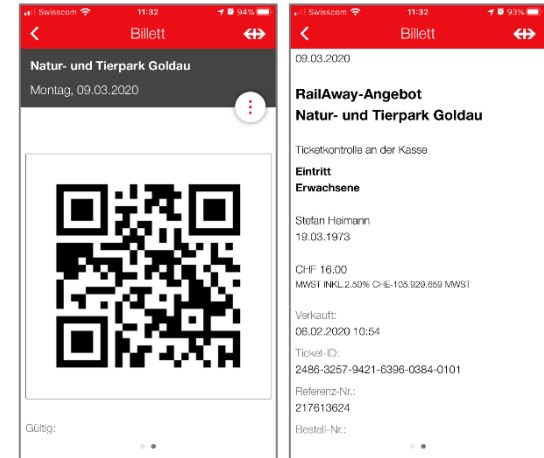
Swisscom 11:32 94%

Billett

Natur- und Tierpark Goldau

Montag, 09.03.2020

Gültig:

Swisscom 11:32 93%

Billett

09.03.2020

RailAway-Angebot
Natur- und Tierpark Goldau

Ticketkontrolle an der Kasse

Eintritt
Erwachsene

Stefan Heimann
19.03.1973

CHF 16.00
MWST INKL.2.50% CHE-105.929.659 MWST

Verkauft:
06.02.2020 10:54

Ticket-ID:
2486-3257-9421-6396-0384-0101

Referenz-Nr.:
217613624

Bestell-Nr.: